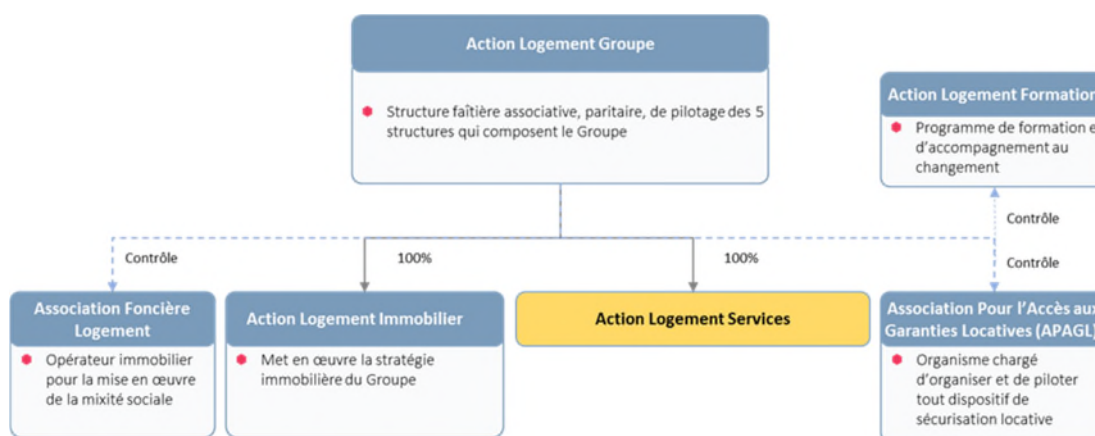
Action Logement Groupe

Structure faîtière associative, paritaire, de pilotage des 5 structures qui composent le Groupe

Action Logement Formation

Programme de formation e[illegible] d'accompagnement au changement

Contrôle

Contrôle

Contrôle

100%

100%

Association Foncière Logement

Opérateur immobilier pour la mise en œuvre de la mixité sociale

Action Logement Immobilier

Met en œuvre la stratégie immobilière du Groupe

Action Logement Services

Association Pour l'Accès au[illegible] Garanties Locatives (APAGL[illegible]

Organisme chargé d'organiser et de piloter tout dispositif de sécurisation locative